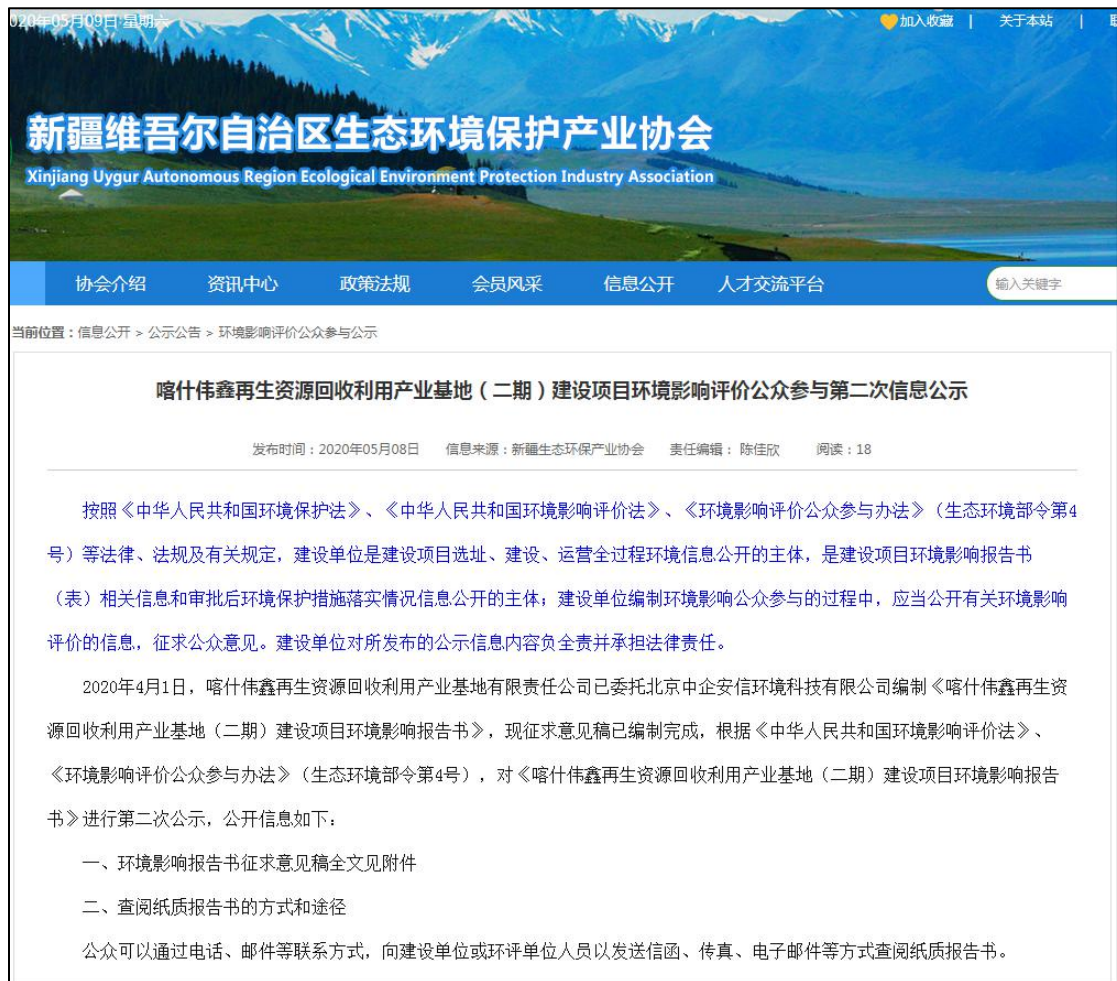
020年05月09日 星期六

加入收藏 | 关于本站 | 联

新疆维吾尔自治区生态环境保护产业协会

Xinjiang Uygur Autonomous Region Ecological Environment Protection Industry Association

协会介绍 资讯中心 政策法规 会员风采 信息公开 人才交流平台

输入关键字

当前位置：信息公开 > 公示公告 > 环境影响评价公众参与公示

喀什伟鑫再生资源回收利用产业基地（二期）建设项目环境影响评价公众参与第二次信息公示

发布时间：2020年05月08日 信息来源：新疆生态环保产业协会 责任编辑：陈佳欣 阅读：18

按照《中华人民共和国环境保护法》、《中华人民共和国环境影响评价法》、《环境影响评价公众参与办法》（生态环境部令第4号）等法律、法规及有关规定，建设单位是建设项目选址、建设、运营全过程环境信息公开的主体，是建设项目环境影响报告书（表）相关信息和审批后环境保护措施落实情况信息公开的主体，建设单位编制环境影响公众参与的过程中，应当公开有关环境影响评价的信息，征求公众意见。建设单位对所发布的公示信息内容负全责并承担法律责任。

2020年4月1日，喀什伟鑫再生资源回收利用产业基地有限责任公司已委托北京中企安信环境科技有限公司编制《喀什伟鑫再生资源回收利用产业基地（二期）建设项目环境影响报告书》，现征求意见稿已编制完成，根据《中华人民共和国环境影响评价法》、《环境影响评价公众参与办法》（生态环境部令第4号），对《喀什伟鑫再生资源回收利用产业基地（二期）建设项目环境影响报告书》进行第二次公示，公开信息如下：

一、环境影响报告书征求意见稿全文见附件

二、查阅纸质报告书的方式和途径

公众可以通过电话、邮件等联系方式，向建设单位或环评单位人员以发送信函、传真、电子邮件等方式查阅纸质报告书。